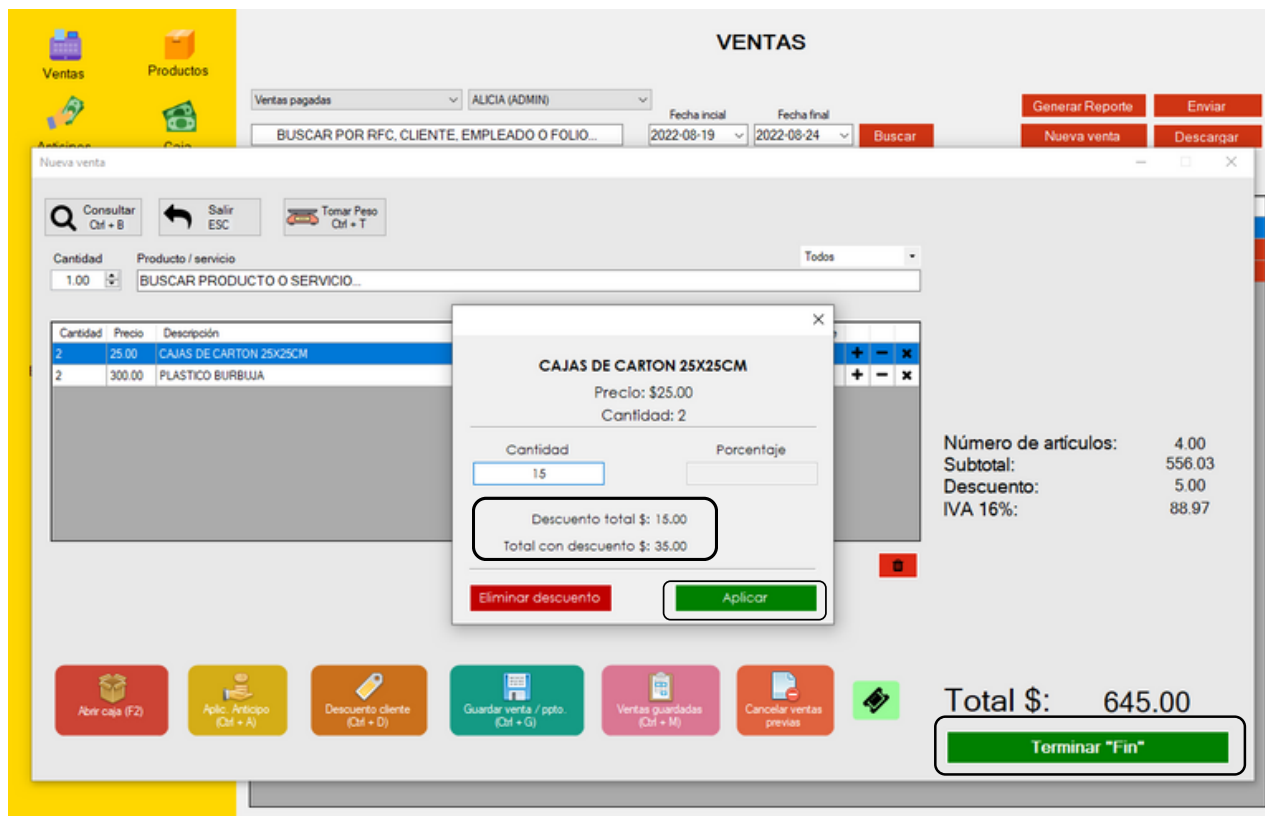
Ventas
Productos
Anticipos
Caja

VENTAS

Ventas pagadas
ALICIA (ADMIN)
Fecha incial
Fecha final
BUSCAR POR RFC, CLIENTE, EMPLEADO O FOLIO...
2022-08-19
2022-08-24
Buscar
Generar Reporte
Enviar
Nueva venta
Descargar

Nueva venta

Consultar Ctrl + B
Salir ESC
Tomar Peso Ctrl + T

Cantidad
Producto / servicio
Todos
1.00
BUSCAR PRODUCTO O SERVICIO...

| Cantidad | Precio | Descripción |
|---|---|---|
| 2 | 25.00 | CAJAS DE CARTON 25X25CM |
| 2 | 300.00 | PLASTICO BURBUJA |

CAJAS DE CARTON 25X25CM
Precio: $25.00
Cantidad: 2
Cantidad
Porcentaje
15
Descuento total $: 15.00
Total con descuento $: 35.00
Eliminar descuento
Aplicar

Número de artículos: 4.00
Subtotal: 556.03
Descuento: 5.00
IVA 16%: 88.97

Abrir caja (F2)
Aplic. Anticipo (Ctrl + A)
Descuento cliente (Ctrl + D)
Guardar venta / ppto. (Ctrl + G)
Ventas guardadas (Ctrl + M)
Cancelar ventas previas

Total $: 645.00
Terminar "Fin"